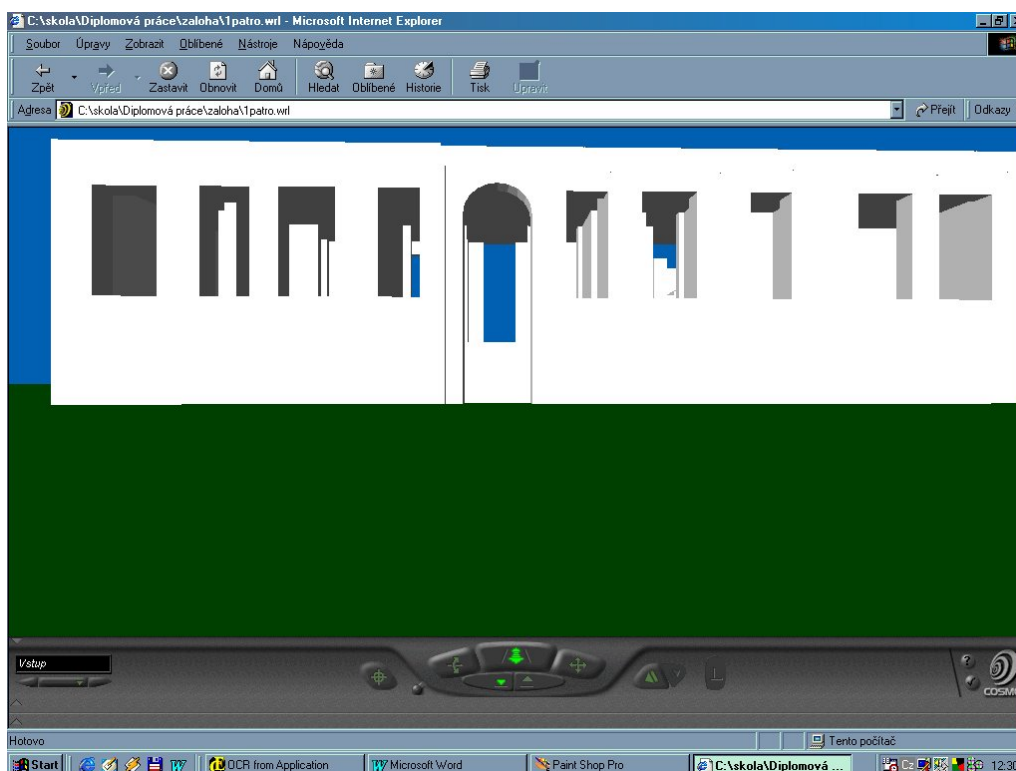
C:\skola\Diplomová práce\zaloha\1patro.wrl - Microsoft Internet Explorer

Soubor Úpravy Zobrazit Oblíbené Nástroje Nápověda

Zpět Vpřed Zastavit Obnovit Domů Hledat Oblíbené Historie Tisk Upravit

Adresa C:\skola\Diplomová práce\zaloha\1patro.wrl Přejít Odkazy

Vstup

COSM

Hotovo Tento počítač

Start OCR from Application Microsoft Word Paint Shop Pro C:\skola\Diplomová ... 12:30